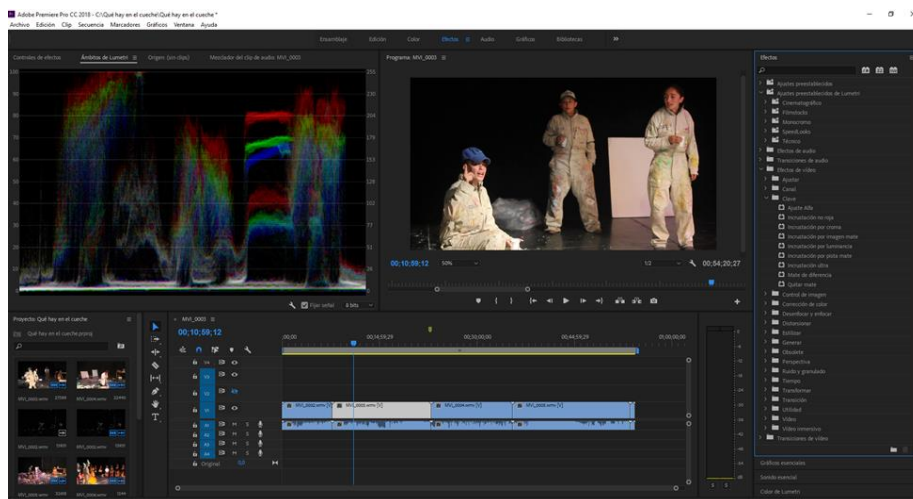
Adobe Premiere Pro CC 2018 - C:\Qué hay en el cueche\Qué hay en el cueche *
Archivo Edición Clip Secuencia Marcadores Gráficos Ventana Ayuda

Ensamblaje Edición Color Efectos Audio Gráficos Bibliotecas

Controles de efectos Ámbitos de Lumetri Origen: (sin clips) Mezclador del clip de audio: MVI_0003

100 90 80 70 60 50 40 30 20 10 0

255 230 204 179 153 128 102 77 51 26 0

Fijar señal 8 bits

Programa: MVI_0003

00;10;59;12 50% 1/2 00;54;20;27

Efectos

Ajustes preestablecidos
Ajustes preestablecidos de Lumetri
Cinematográfico
Filmstock
Monocromo
SpeedLooks
Técnico
Efectos de audio
Transiciones de audio
Efectos de vídeo
Ajustar
Canal
Clave
Ajuste Alfa
Incrustación no roja
Incrustación por croma
Incrustación por imagen mate
Incrustación por luminancia
Incrustación por pista mate
Incrustación ultra
Mate de diferencia
Quitar mate
Control de imagen
Corrección de color
Desenfocar y enfocar
Distorsionar
Estilizar
Generar
Obsoleto
Perspectiva
Ruido y granulado
Tiempo
Transformar
Transición
Utilidad
Vídeo
Vídeo inmersivo
Transiciones de vídeo

Gráficos esenciales
Sonido esencial
Color de Lumetri

Proyecto: Qué hay en el cueche
Qué hay en el cueche.prproj

MVI_0003.wmv
MVI_0004.wmv
MVI_0002.wmv
MVI_0005.wmv

MVI_0003
00;10;59;12
;00;00 00;14;59;29 00;29;59;29 00;44;59;29 01;00;00;00

V3 V2 V1 A1 A2 A3 A4
Original 0,0

MVI_0002.wmv [V] MVI_0003.wmv [V] MVI_0004.wmv [V] MVI_0005.wmv [V]